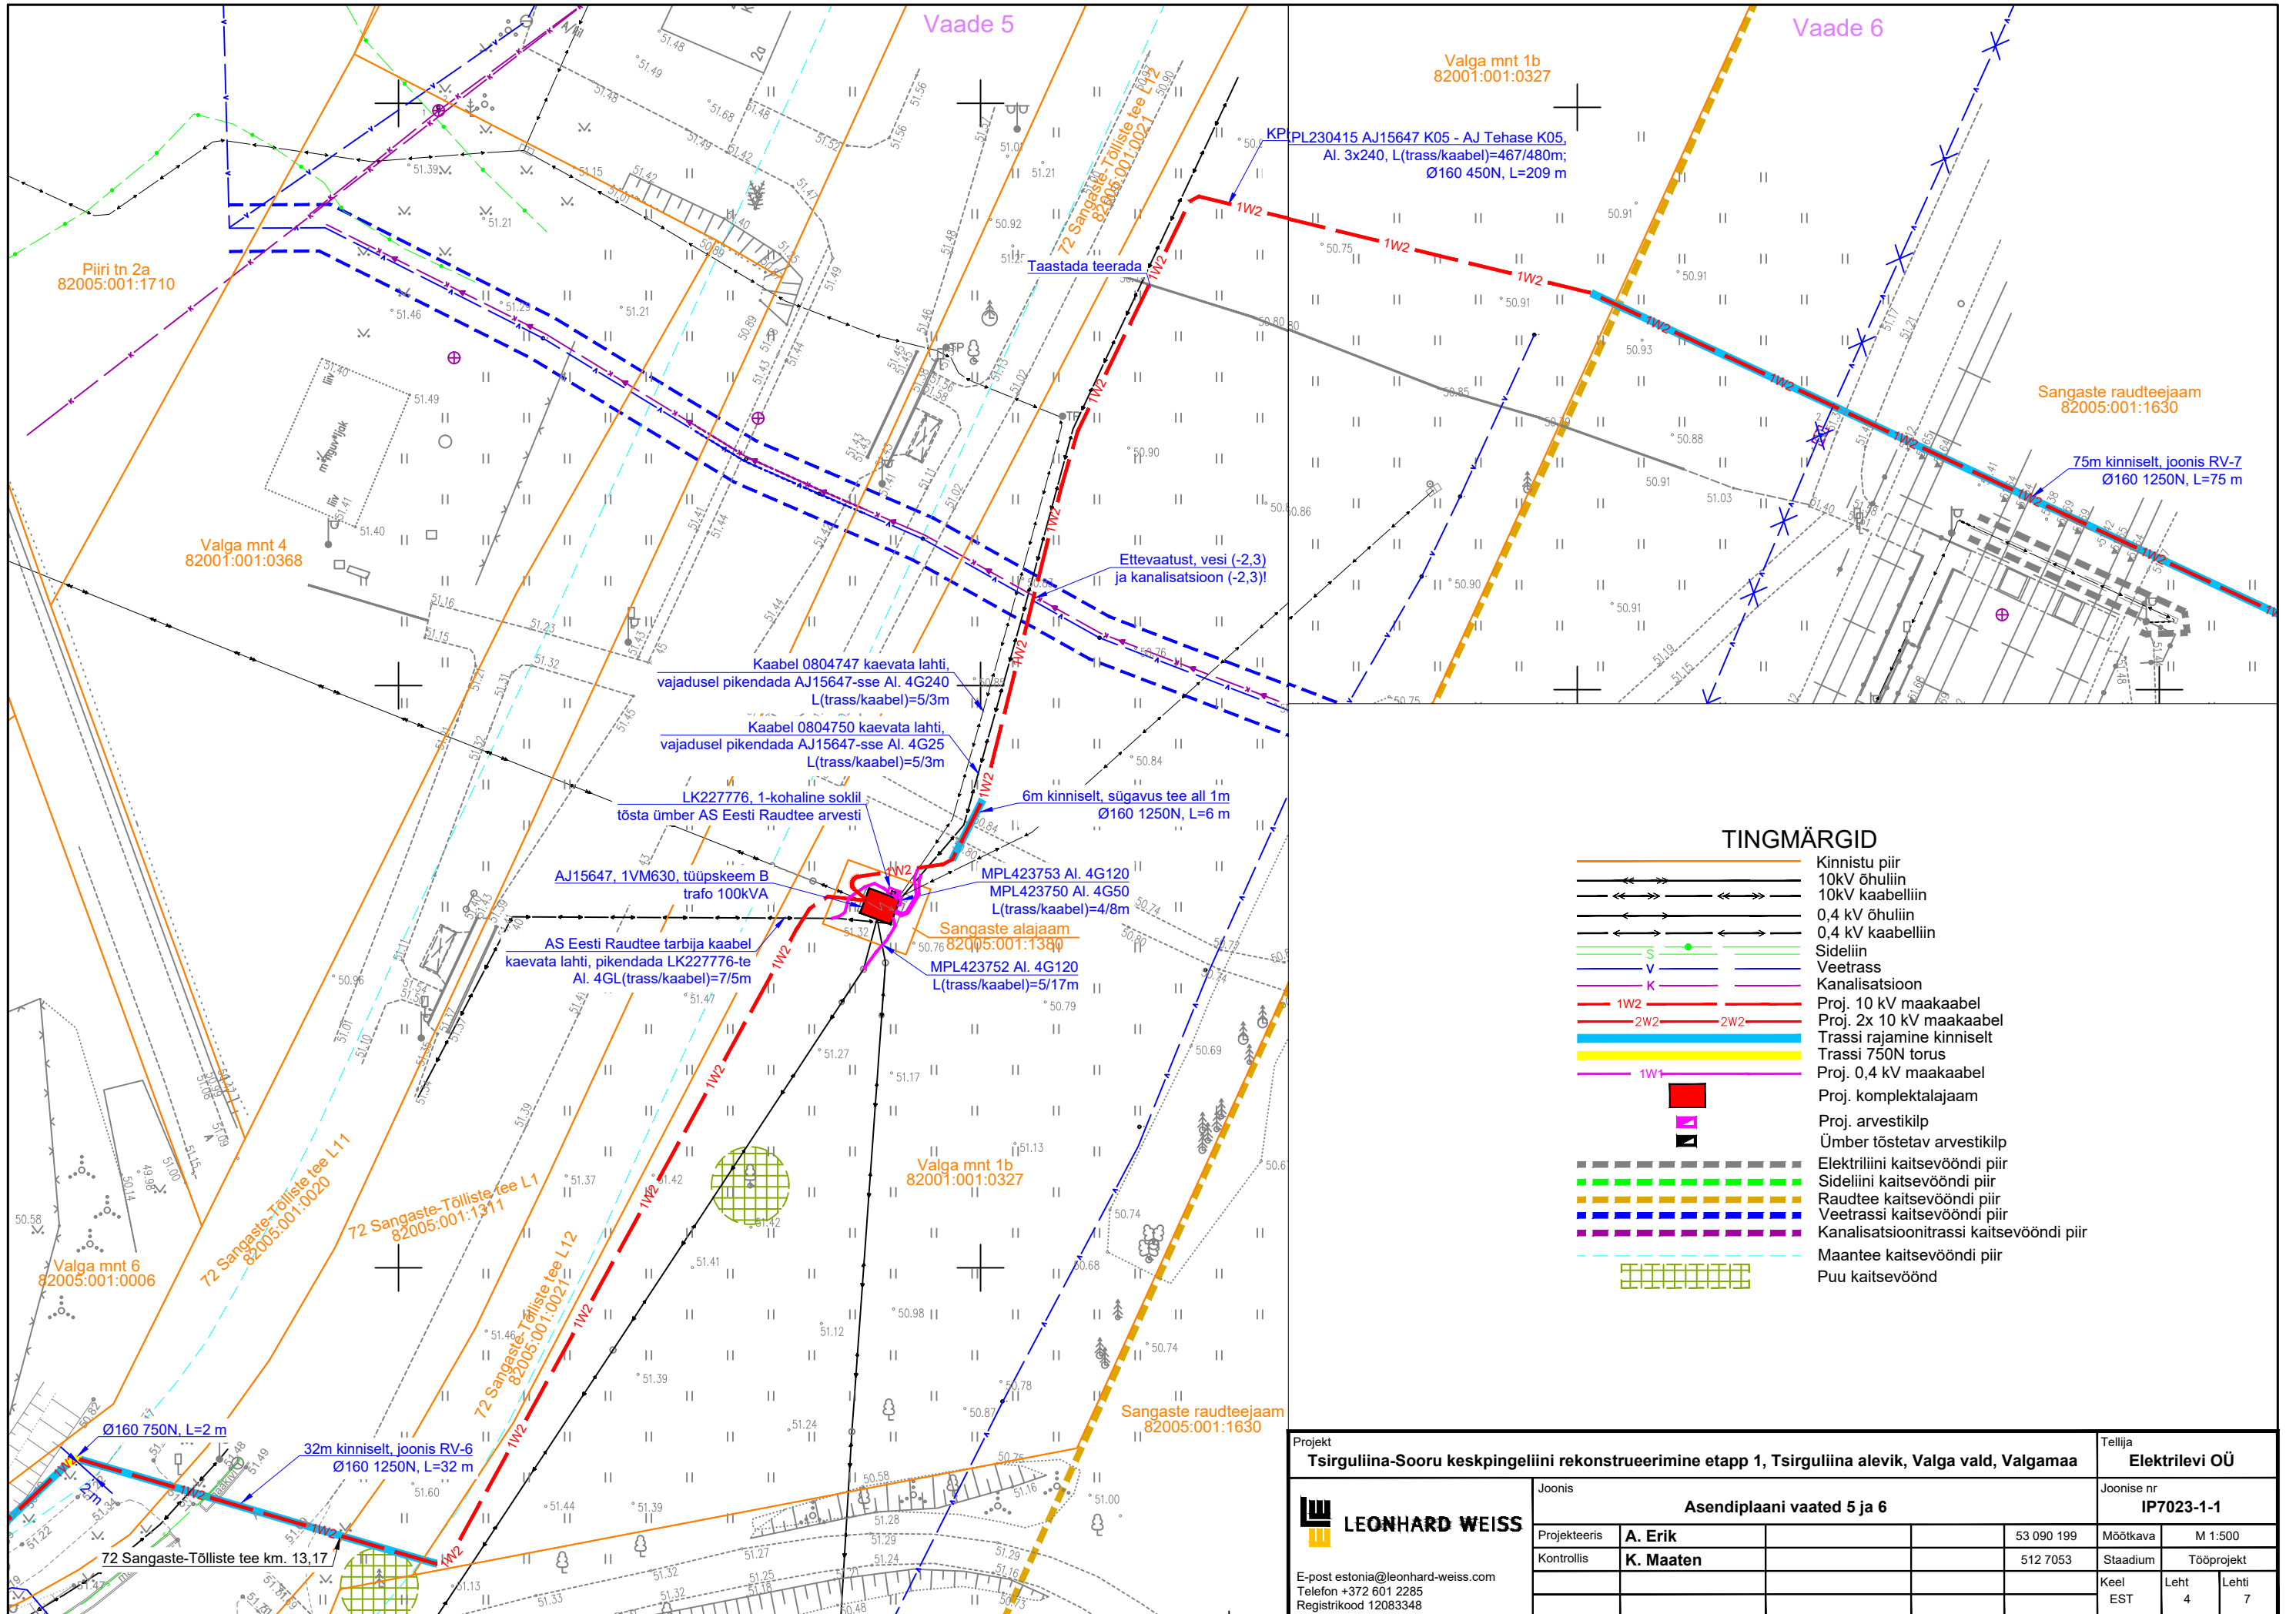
Vaade 5

Vaade 6

Piiri tn 2a
82005:001:1710

Valga mnt 4
82001:001:0368

Valga mnt 6
82005:001:0006

72 Sangaste-Tõlliste tee L12
82005:001:0021

72 Sangaste-Tõlliste tee L11
82005:001:0020

72 Sangaste-Tõlliste tee L1
82005:001:1311

72 Sangaste-Tõlliste tee L12
82005:001:0021

Valga mnt 1b
82001:001:0327

Valga mnt 1b
82001:001:0327

Sangaste raudteejaam
82005:001:1630

Sangaste raudteejaam
82005:001:1630

Sangaste alajaam
82005:001:1380

Taastada teerada

KP PL230415 AJ15647 K05 - AJ Tehase K05,
Al. 3x240, L(trass/kaabel)=467/480m;
Ø160 450N, L=209 m

Ettevaatust, vesi (-2,3)
ja kanalisatsioon (-2,3)!

Kaabel 0804747 kaevata lahti,
vajadusel pikendada AJ15647-sse Al. 4G240
L(trass/kaabel)=5/3m

Kaabel 0804750 kaevata lahti,
vajadusel pikendada AJ15647-sse Al. 4G25
L(trass/kaabel)=5/3m

LK227776, 1-kohaline soklil
tõsta ümber AS Eesti Raudtee arvesti

6m kinniselt, sügavus tee all 1m
Ø160 1250N, L=6 m

AJ15647, 1VM630, tüüpskeem B
trafo 100kVA

MPL423753 Al. 4G120
MPL423750 Al. 4G50
L(trass/kaabel)=4/8m

AS Eesti Raudtee tarbija kaabel
kaevata lahti, pikendada LK227776-te
Al. 4GL(trass/kaabel)=7/5m

MPL423752 Al. 4G120
L(trass/kaabel)=5/17m

75m kinniselt, joonis RV-7
Ø160 1250N, L=75 m

Ø160 750N, L=2 m

32m kinniselt, joonis RV-6
Ø160 1250N, L=32 m

72 Sangaste-Tõlliste tee km. 13,17

1W2 1W2 1W2 1W2 1W2 1W2 1W2 1W2 1W2 1W2 1W2 1W2

TINGMÄRGID
Kinnistu piir
10kV õhuliin
10kV kaabelliin
0,4 kV õhuliin
0,4 kV kaabelliin
Sideliin
Veetrass
Kanalisatsioon
Proj. 10 kV maakaabel
Proj. 2x 10 kV maakaabel
Trassi rajamine kinniselt
Trassi 750N torus
Proj. 0,4 kV maakaabel
Proj. komplektalajaam
Proj. arvestikilp
Ümber tõstetav arvestikilp
Elektriliini kaitsevööndi piir
Sideliini kaitsevööndi piir
Raudtee kaitsevööndi piir
Veetrassi kaitsevööndi piir
Kanalisatsioonitrassi kaitsevööndi piir
Maantee kaitsevööndi piir
Puu kaitsevöönd

| Projekt | Tsirguliina-Sooru keskpingeliini rekonstrueerimine etapp 1, Tsirguliina alevik, Valga vald, Valgamaa | Tellija | Elektrilevi OÜ |
|---|---|---|---|
| LEONHARD WEISS | Joonis: Asendiplaani vaated 5 ja 6 | Joonise nr | IP7023-1-1 |
| Projekteeris | A. Erik 53 090 199 | Mõõtkava | M 1:500 |
| Kontrollis | K. Maaten 512 7053 | Staadium | Tööprojekt |
| E-post estonia@leonhard-weiss.com Telefon +372 601 2285 Registrikood 12083348 | | Keel EST | Leht 4 / Lehti 7 |